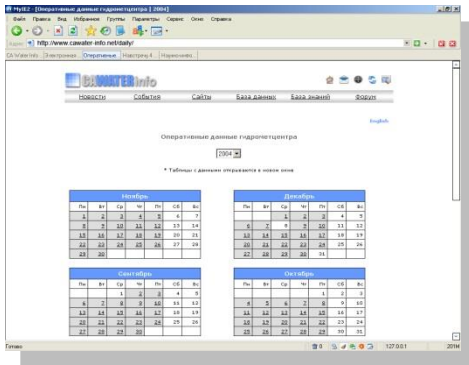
MyIE2 - [Оперативные данные гидрометцентра [ 2004]

Файл Правка Вид Избранное Группы Параметры Сервис Окно Справка

http://www.cawater-info.net/daily/

CA Water Info | Электронная | Оперативные | Настроить 4 | Нормативная

CAWATERinfo

Новости События Сайты База данных База знаний Форум

English

Оперативные данные гидрометцентра

2004

* Таблицы с данными открываются в новом окне

| Ноябрь | | | | | | |
|---|---|---|---|---|---|---|
| Пн | Вт | Ср | Чт | Пт | Сб | Вс |
| 1 | 2 | 3 | 4 | 5 | 6 | 7 |
| 8 | 9 | 10 | 11 | 12 | 13 | 14 |
| 15 | 16 | 17 | 18 | 19 | 20 | 21 |
| 22 | 23 | 24 | 25 | 26 | 27 | 28 |
| 29 | 30 | | | | | |

| Декабрь | | | | | | |
|---|---|---|---|---|---|---|
| Пн | Вт | Ср | Чт | Пт | Сб | Вс |
| | | 1 | 2 | 3 | 4 | 5 |
| 6 | 7 | 8 | 9 | 10 | 11 | 12 |
| 13 | 14 | 15 | 16 | 17 | 18 | 19 |
| 20 | 21 | 22 | 23 | 24 | 25 | 26 |
| 27 | 28 | 29 | 30 | 31 | | |

| Сентябрь | | | | | | |
|---|---|---|---|---|---|---|
| Пн | Вт | Ср | Чт | Пт | Сб | Вс |
| | | 1 | 2 | 3 | 4 | 5 |
| 6 | 7 | 8 | 9 | 10 | 11 | 12 |
| 13 | 14 | 15 | 16 | 17 | 18 | 19 |
| 20 | 21 | 22 | 23 | 24 | 25 | 26 |
| 27 | 28 | 29 | 30 | | | |

| Октябрь | | | | | | |
|---|---|---|---|---|---|---|
| Пн | Вт | Ср | Чт | Пт | Сб | Вс |
| | | | | 1 | 2 | 3 |
| 4 | 5 | 6 | 7 | 8 | 9 | 10 |
| 11 | 12 | 13 | 14 | 15 | 16 | 17 |
| 18 | 19 | 20 | 21 | 22 | 23 | 24 |
| 25 | 26 | 27 | 28 | 29 | 30 | 31 |

Готово

127.0.0.1 201M